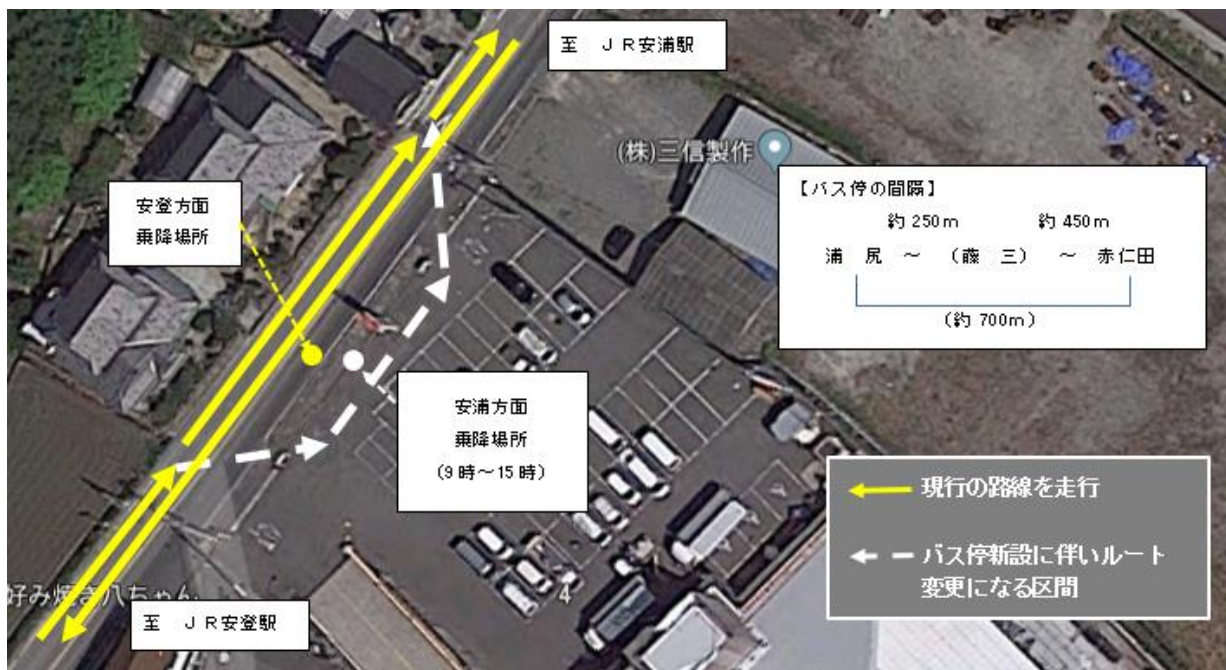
至　ＪＲ安浦駅

(株)三信製作

【バス停の間隔】
約 250ｍ　　約 450ｍ
浦　尻　～　（藤　三）　～　赤仁田
（約 700ｍ）

安登方面
乗降場所

安浦方面
乗降場所
（9 時～15 時）

現行の路線を走行

バス停新設に伴いルート変更になる区間

好み焼き八ちゃん

4

至　ＪＲ安登駅